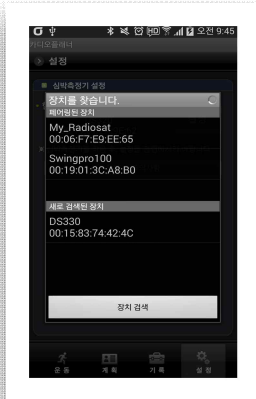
오전 9:45
카디오플래너
설정
심박측정기 설정
장치를 찾습니다.
페어링된 장치
My_Radiosat
00:06:F7:E9:EE:65
Swingpro100
00:19:01:3C:A8:B0
새로 검색된 장치
DS330
00:15:83:74:42:4C
장치 검색
운동
계획
기록
설정